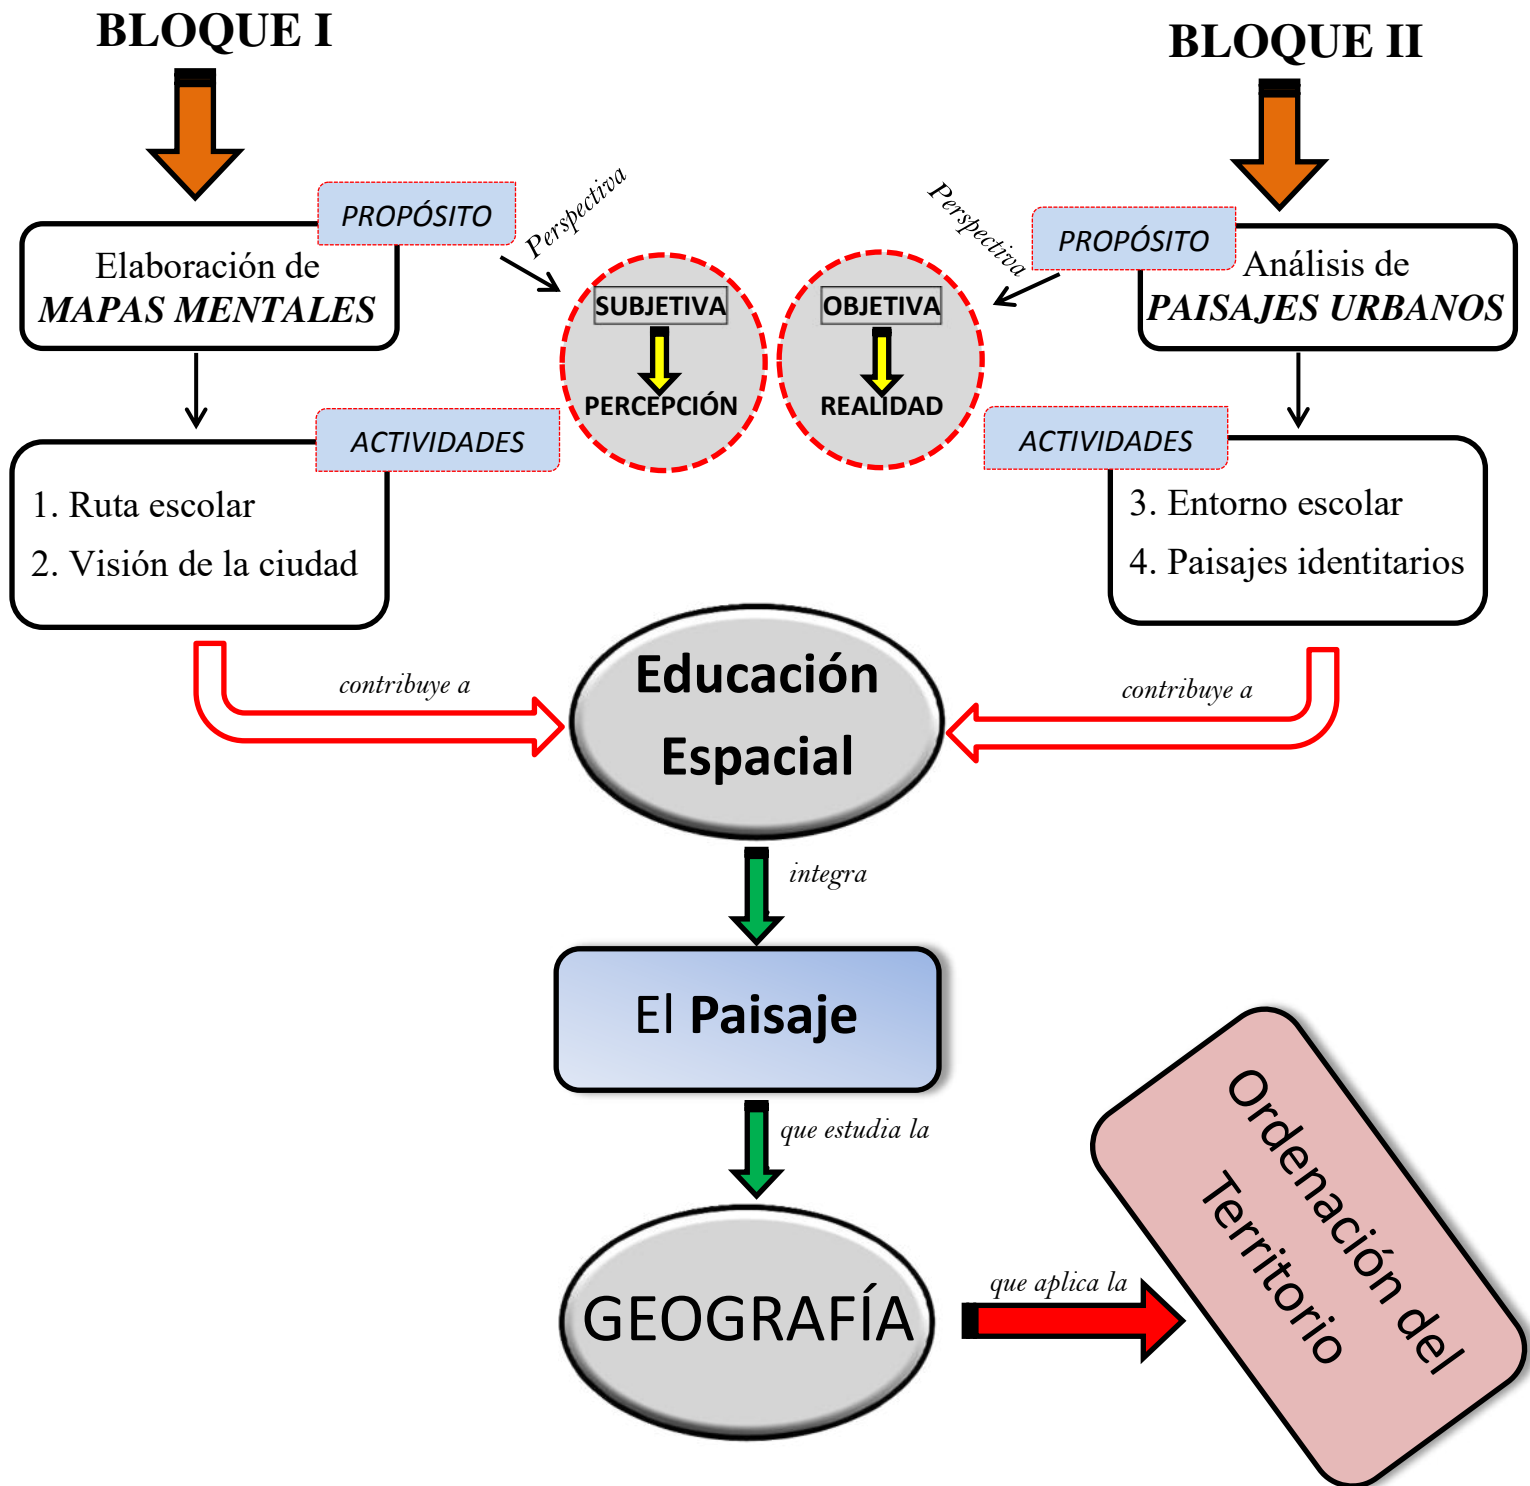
BLOQUE I

BLOQUE II

PROPÓSITO

Elaboración de MAPAS MENTALES

Perspectiva

SUBJETIVA

PERCEPCIÓN

Perspectiva

OBJETIVA

REALIDAD

PROPÓSITO

Análisis de PAISAJES URBANOS

ACTIVIDADES

1. Ruta escolar
2. Visión de la ciudad

ACTIVIDADES

3. Entorno escolar
4. Paisajes identitarios

contribuye a

Educación Espacial

contribuye a

integra

El Paisaje

que estudia la

GEOGRAFÍA

que aplica la

Ordenación del Territorio